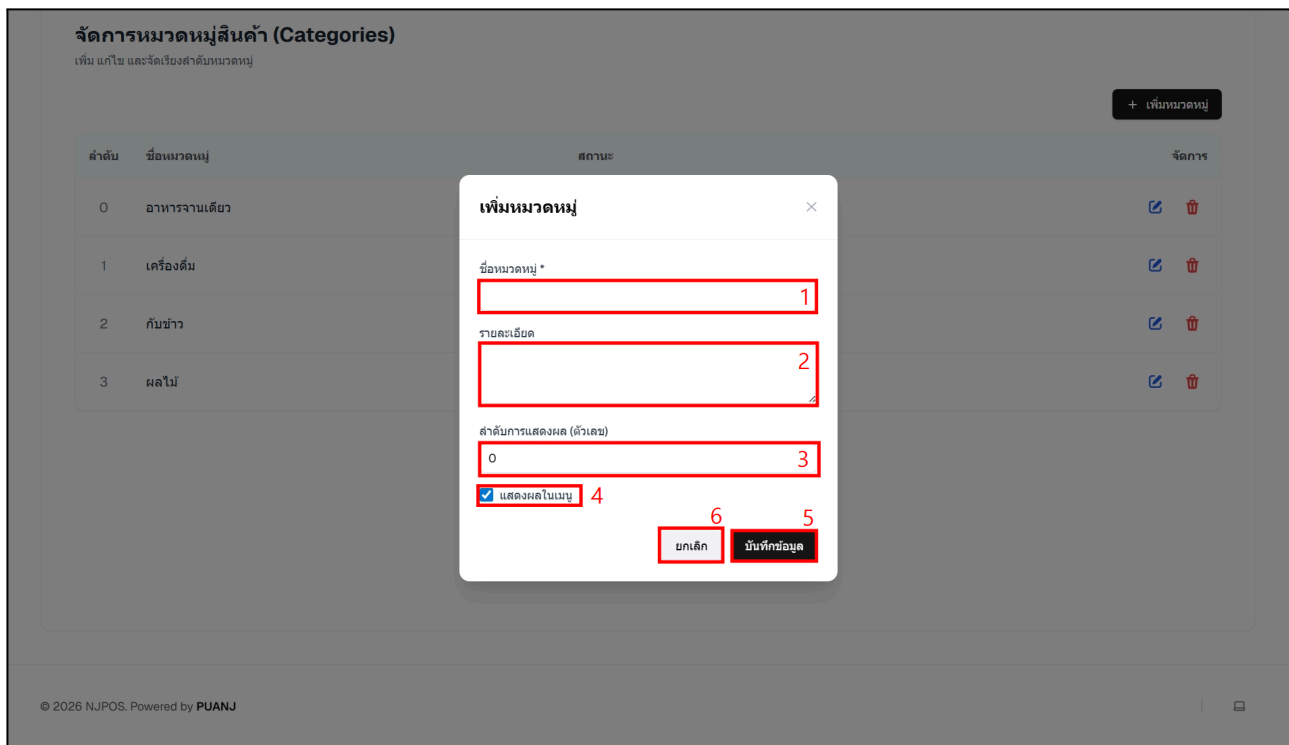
จัดการหมวดหมู่สินค้า (Categories)
เพิ่ม แก้ไข และจัดเรียงลำดับหมวดหมู่

+ เพิ่มหมวดหมู่

| ลำดับ | ชื่อหมวดหมู่ | สถานะ | จัดการ |
|---|---|---|---|
| 0 | อาหารจานเดียว | | |
| 1 | เครื่องดื่ม | | |
| 2 | กับข้าว | | |
| 3 | ผลไม้ | | |

เพิ่มหมวดหมู่
×

ชื่อหมวดหมู่ *
1

รายละเอียด
2

ลำดับการแสดงผล (ตัวเลข)
0
3

แสดงผลในเมนู 4

6 5
ยกเลิก บันทึกข้อมูล

© 2026 NJPOS. Powered by PUANJ